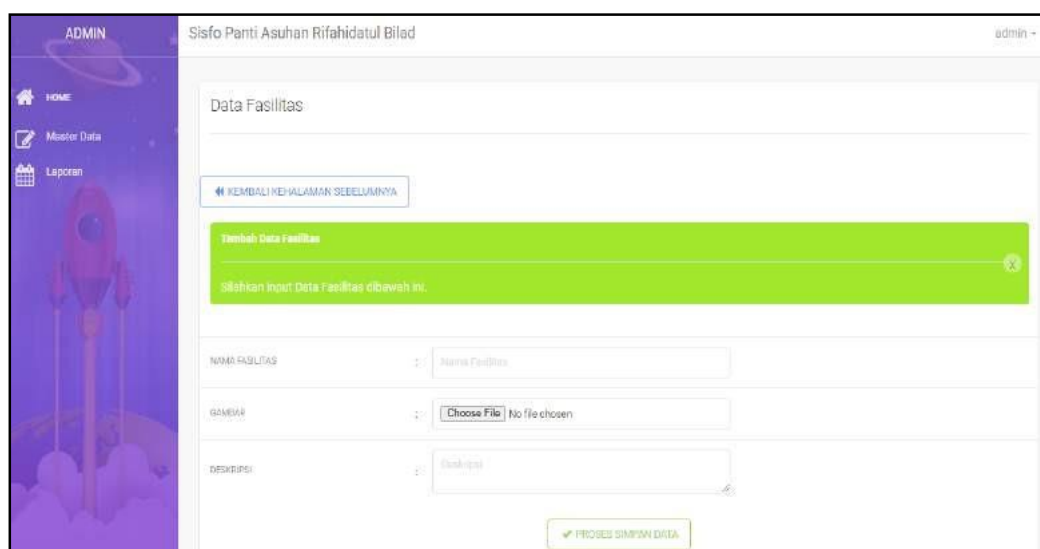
ADMIN

Sisfo Panti Asuhan Rifahidatul Bilad

admin

HOME

Master Data

Laporan

Data Fasilitas

KEMBALI KEHALAMAN SEBELUMNYA

Tambah Data Fasilitas

Silahkan input Data Fasilitas dibawah ini.

NAMA FASILITAS :

Nama Fasilitas

GAMBAR :

Choose File No file chosen

DESKRIPSI :

Deskripsi

PROSES SIMPAN DATA